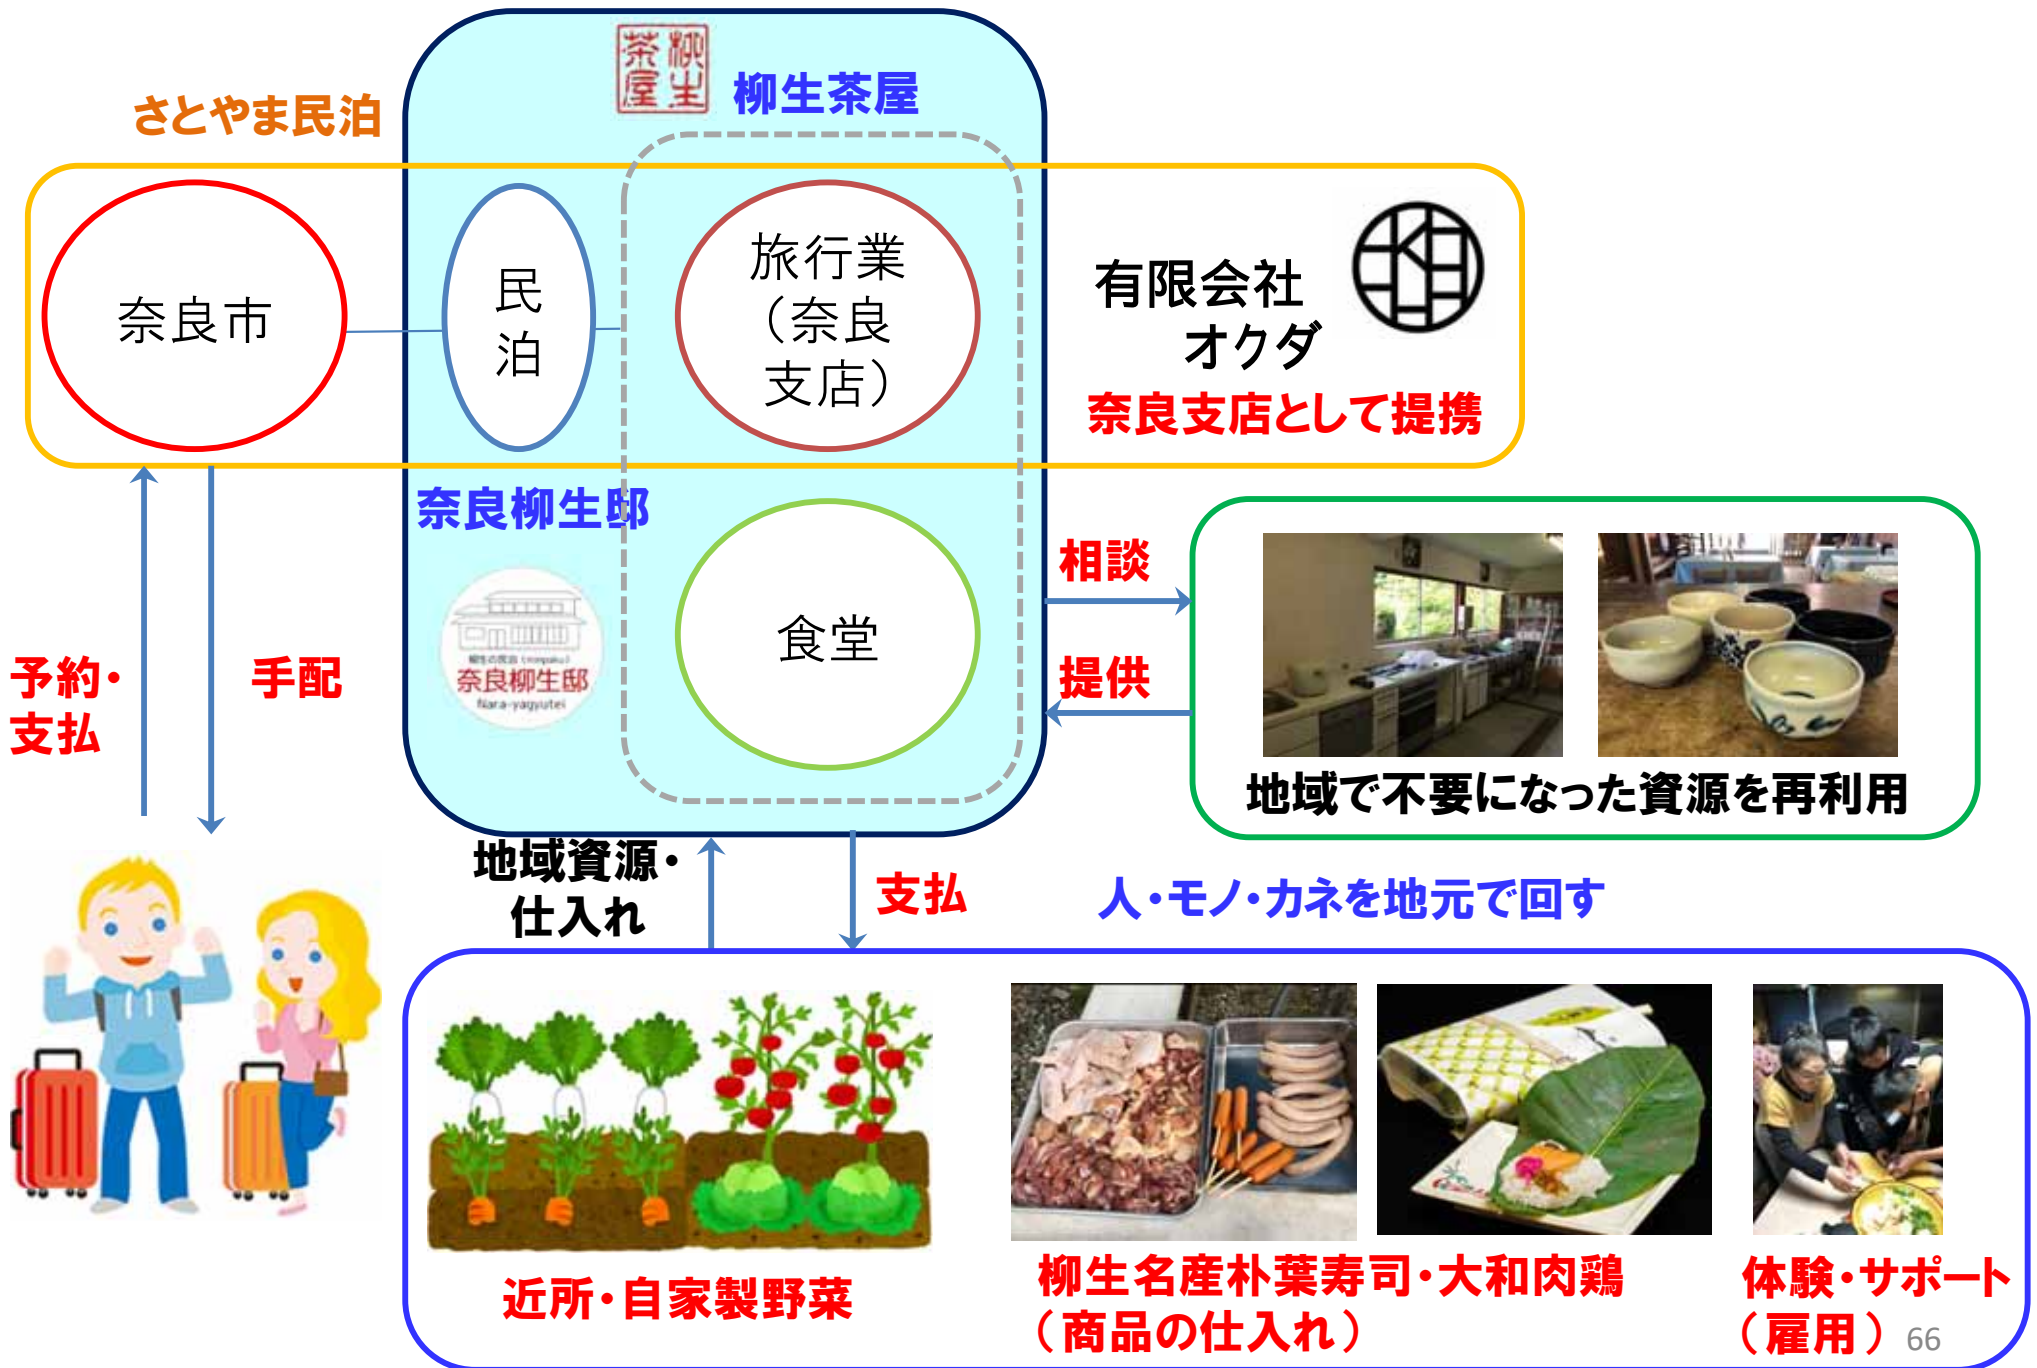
柳生茶屋

さとやま民泊

柳生茶屋

奈良市

民泊

旅行業（奈良支店）

有限会社
オクダ

奈良支店として提携

奈良柳生邸

奈良柳生邸
Nara-yagyutei

食堂

相談

提供

地域で不要になった資源を再利用

予約・支払

手配

地域資源・仕入れ

支払

人・モノ・カネを地元で回す

近所・自家製野菜

柳生名産朴葉寿司・大和肉鶏（商品の仕入れ）

体験・サポート（雇用）

66